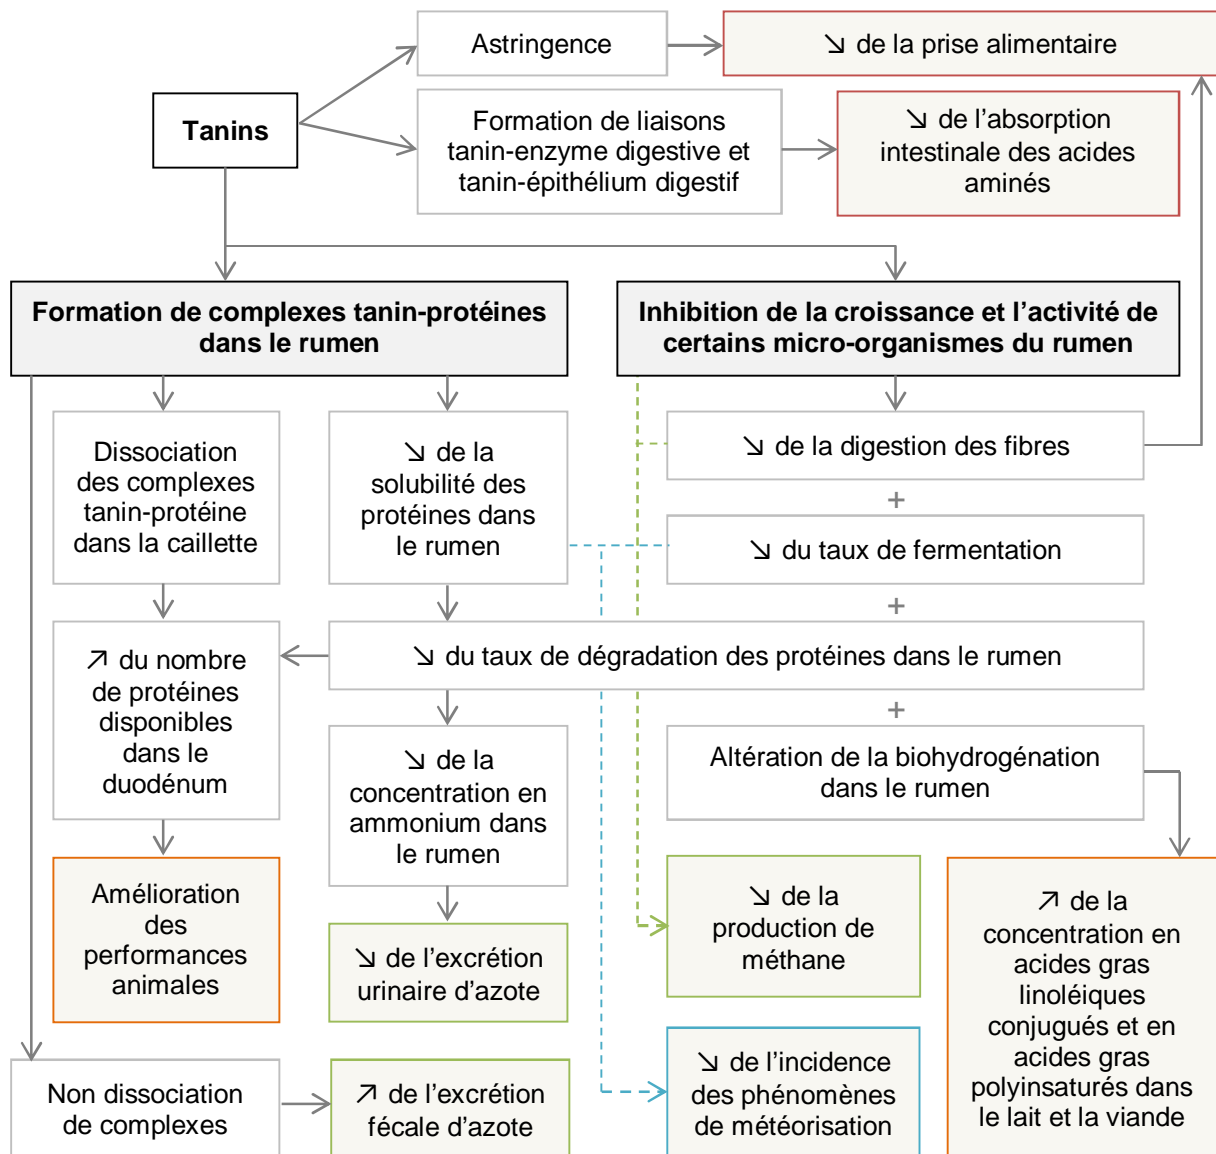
Astringence

↘ de la prise alimentaire

Tanins

Formation de liaisons tanin-enzyme digestive et tanin-épithélium digestif

↘ de l'absorption intestinale des acides aminés

Formation de complexes tanin-protéines dans le rumen

Inhibition de la croissance et l'activité de certains micro-organismes du rumen

Dissociation des complexes tanin-protéine dans la caillette

↘ de la solubilité des protéines dans le rumen

↘ de la digestion des fibres

+

↘ du taux de fermentation

+

↗ du nombre de protéines disponibles dans le duodénum

↘ du taux de dégradation des protéines dans le rumen

+

↘ de la concentration en ammonium dans le rumen

Altération de la biohydrogénation dans le rumen

Amélioration des performances animales

↘ de l'excrétion urinaire d'azote

↘ de la production de méthane

↗ de la concentration en acides gras linoléiques conjugués et en acides gras polyinsaturés dans le lait et la viande

Non dissociation de complexes

↗ de l'excrétion fécale d'azote

↘ de l'incidence des phénomènes de météorisation